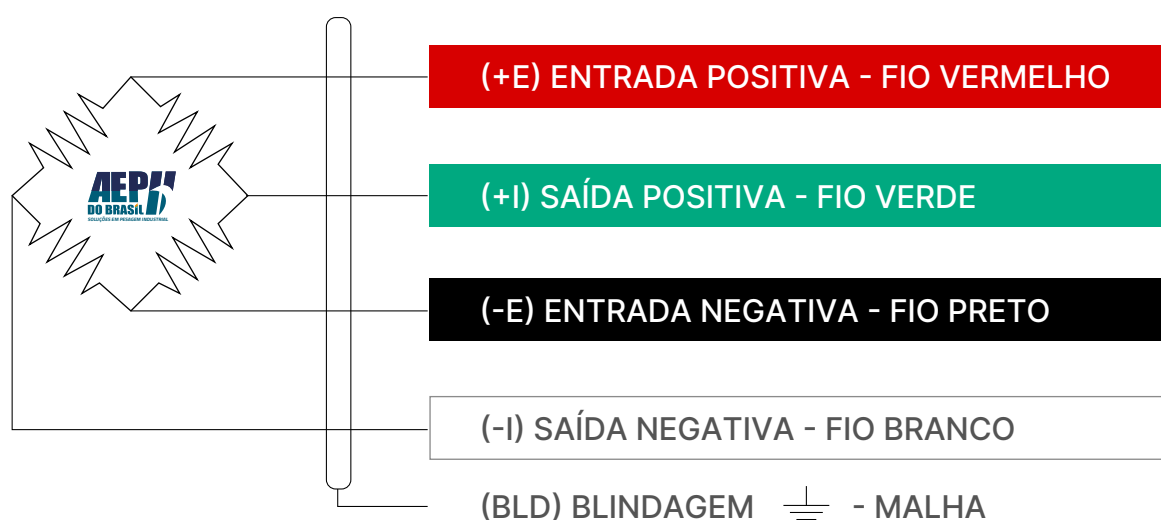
AEPH
DO BRASIL
SOLUÇÕES EM PESAGEM INDUSTRIAL

(+E) ENTRADA POSITIVA - FIO VERMELHO

(+I) SAÍDA POSITIVA - FIO VERDE

(-E) ENTRADA NEGATIVA - FIO PRETO

(-I) SAÍDA NEGATIVA - FIO BRANCO

(BLD) BLINDAGEM - MALHA